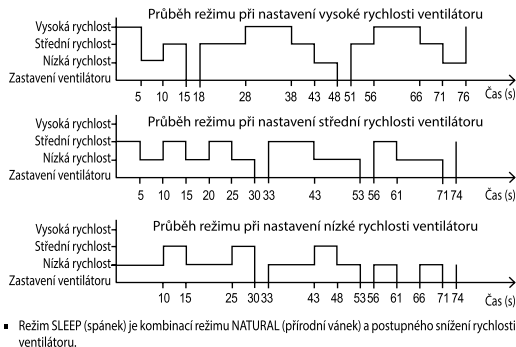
Průběh režimu při nastavení vysoké rychlosti ventilátoru

Vysoká rychlost
Střední rychlost
Nízká rychlost
Zastavení ventilátoru

5 10 15 18 28 38 43 48 51 56 66 71 76 Čas (s)

Průběh režimu při nastavení střední rychlosti ventilátoru

Vysoká rychlost
Střední rychlost
Nízká rychlost
Zastavení ventilátoru

5 10 15 20 25 30 33 43 53 56 61 71 74 Čas (s)

Průběh režimu při nastavení nízké rychlosti ventilátoru

Vysoká rychlost
Střední rychlost
Nízká rychlost
Zastavení ventilátoru

10 15 25 30 33 43 48 53 56 61 66 71 74 Čas (s)

▪ Režim SLEEP (spánek) je kombinací režimu NATURAL (přírodní vánek) a postupného snížení rychlosti ventilátoru.